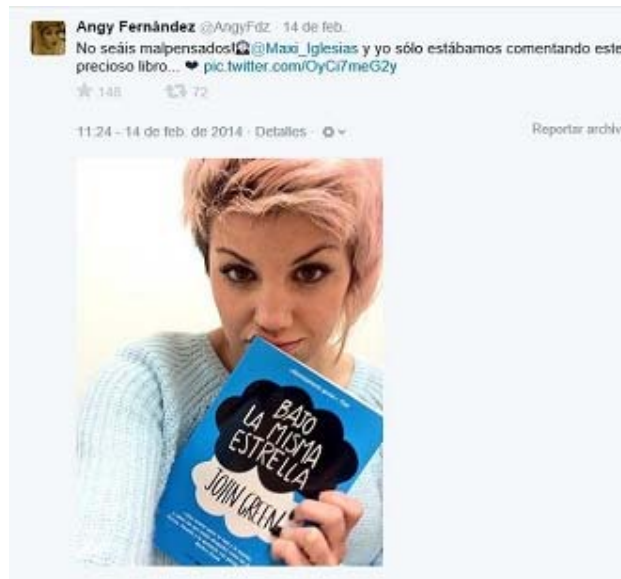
Angy Fernández @AngyFdz · 14 de feb.
No seáis malpensados!😱@Maxi_Iglesias y yo sólo estábamos comentando este precioso libro... ❤ pic.twitter.com/OyCi7meG2y

★ 148 ⟲ 72

11:24 - 14 de feb. de 2014 · Detalles · ⚙

Reportar archiv

BAJO LA MISMA ESTRELLA

JOHN GREEN